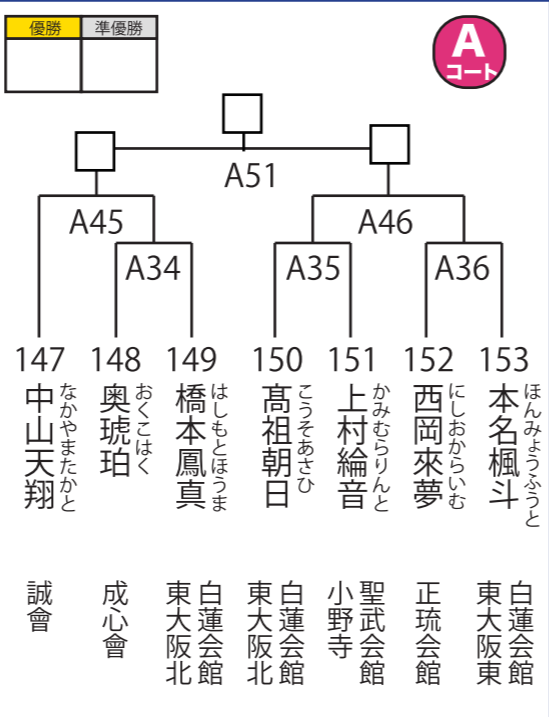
| 優勝 | 準優勝 |
|---|---|
| | |

A コート

A51

A45

A46

A34

A35

A36

147 中山天翔 なかやまたかと 誠會

148 奥琥珀 おくこはく 成心會

149 橋本鳳真 はしもとほうま 白蓮会館 東大阪北

150 高祖朝日 こうそあさひ 白蓮会館 東大阪北

151 上村綸音 かみむらりんと 聖武会館 小野寺

152 西岡來夢 にしおからいむ 正琉会館

153 本名楓斗 ほんみょうふうと 白蓮会館 東大阪東